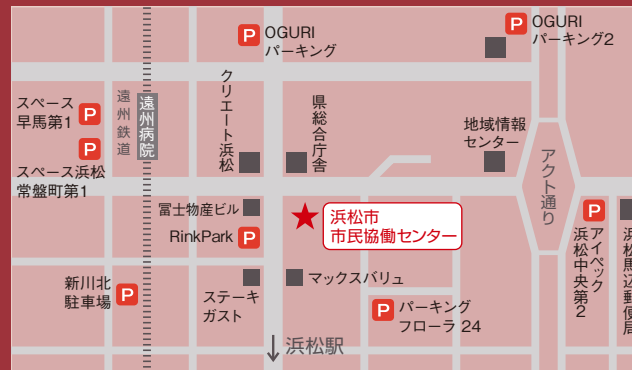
P OGURI パーキング

P OGURI パーキング2

スペース 早馬第1 P

遠州鉄道

遠州病院

クリエート浜松

県総合庁舎

地域情報センター

アクト通り

スペース浜松 常盤町第1 P

富士物産ビル

RinkPark P

★ 浜松市 市民協働センター

P アイベック 浜松中央第2

浜松駅近鉄優

新川北 駐車場 P

マックスバリュ

ステーキ ガスト

P パーキング フローラ 24

浜松駅